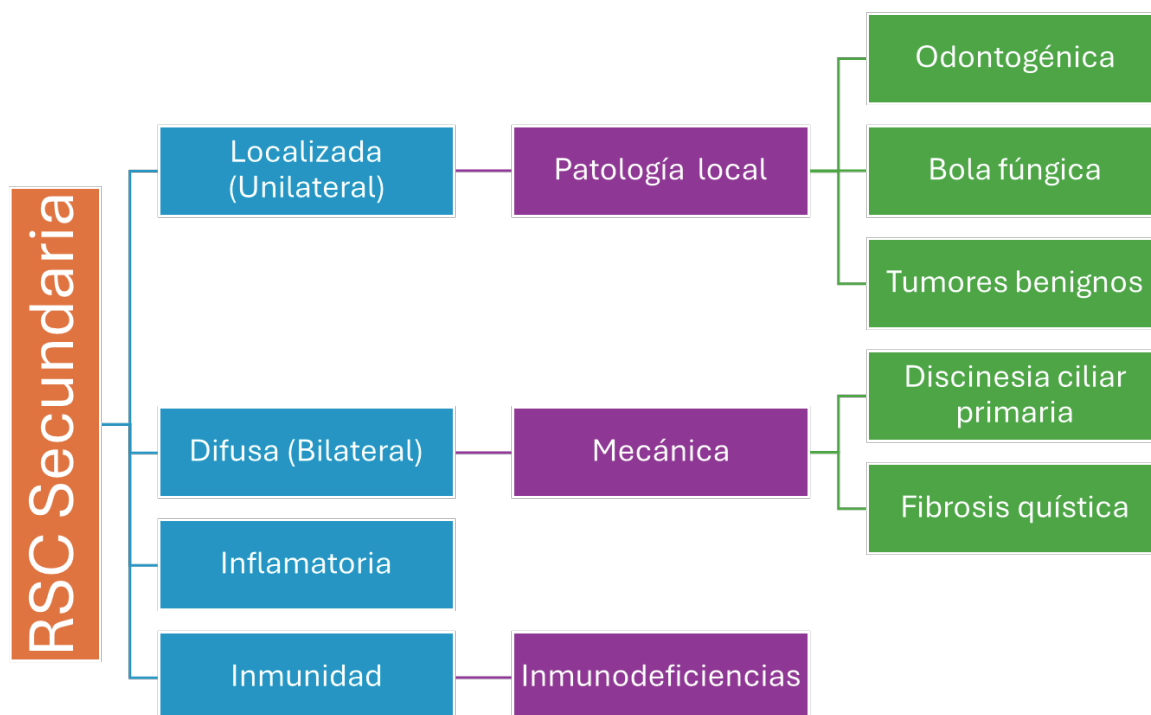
RSC Secundaria

Localizada (Unilateral)

Patología local

Odontogénica

Bola fúngica

Tumores benignos

Difusa (Bilateral)

Mecánica

Discinesia ciliar primaria

Fibrosis quística

Inflamatoria

Inmunidad

Inmunodeficiencias